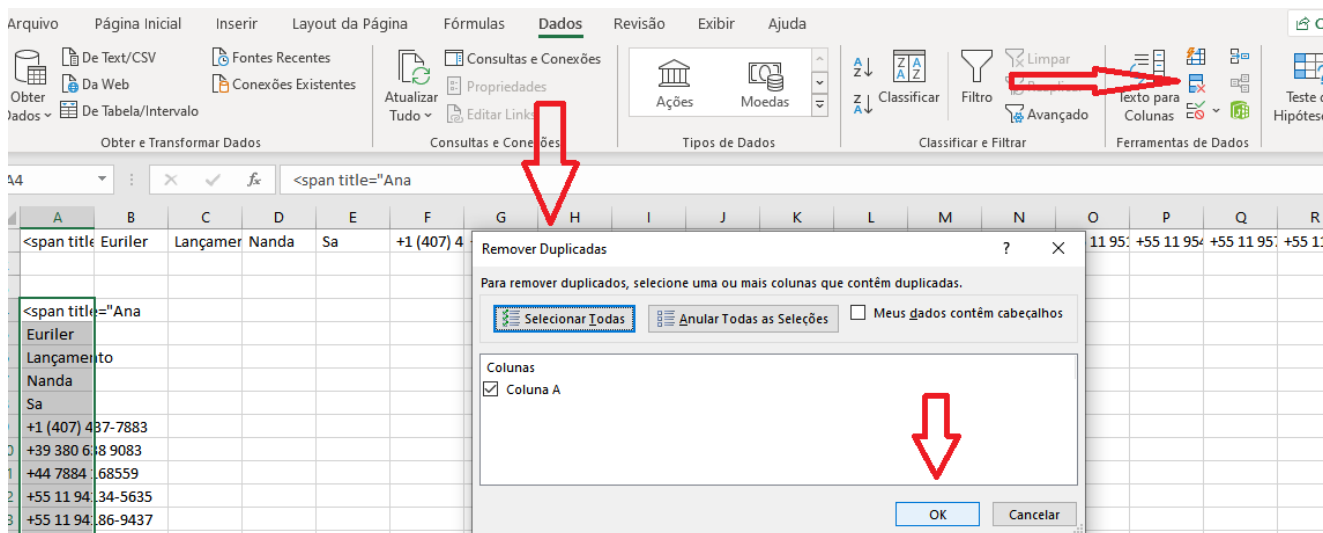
Arquivo Página Inicial Inserir Layout da Página Fórmulas Dados Revisão Exibir Ajuda

Obter Dados
De Text/CSV
Da Web
De Tabela/Intervalo
Fontes Recentes
Conexões Existentes
Obter e Transformar Dados

Atualizar Tudo
Consultas e Conexões
Propriedades
Editar Links
Consultas e Conexões

Ações
Moedas
Tipos de Dados

Classificar
Filtro
Limpar
Reaplicar
Avançado
Classificar e Filtrar

Texto para Colunas
Ferramentas de Dados

Teste de Hipóteses

A4
<span title="Ana

| A | B | C | D | E | F | G | H | I | J | K | L | M | N | O | P | Q | R |
|---|---|---|---|---|---|---|---|---|---|---|---|---|---|---|---|---|---|
| <span title | Euriler | Lançamer | Nanda | Sa | +1 (407) 4 | | | | | | | | | 11 95 | +55 11 954 | +55 11 95 | +55 1 |

<span title="Ana
Euriler
Lançamento
Nanda
Sa
+1 (407) 437-7883
+39 380 638 9083
+44 7884 168559
+55 11 94134-5635
+55 11 94186-9437

Remover Duplicadas
?
Para remover duplicados, selecione uma ou mais colunas que contêm duplicadas.
Selecionar Todas
Anular Todas as Seleções
Meus dados contêm cabeçalhos
Colunas
Coluna A
OK
Cancelar